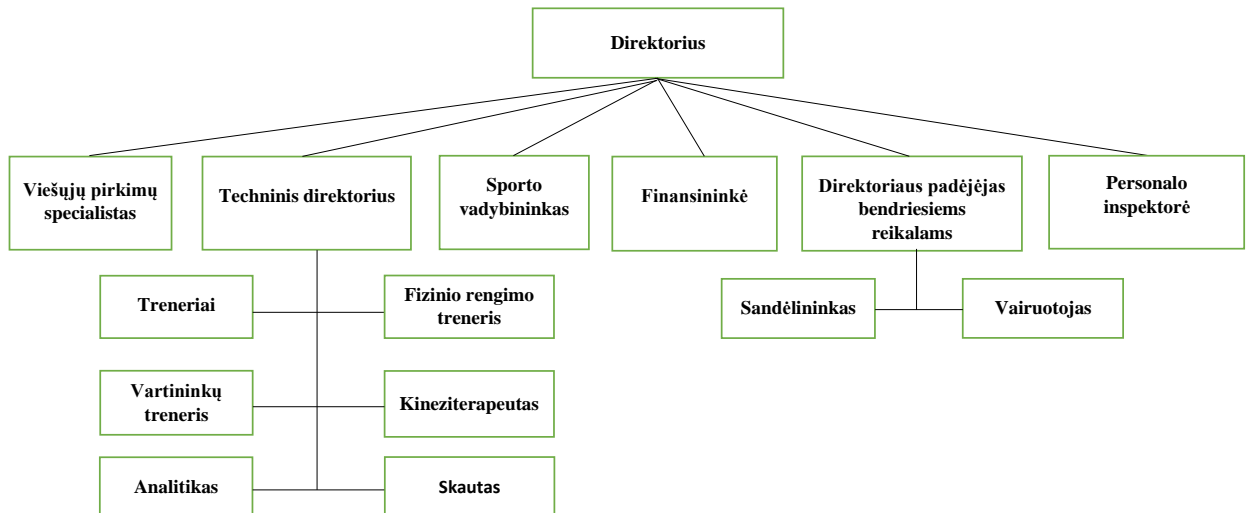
Direktorius

Viešųjų pirkimų specialistas

Techninis direktorius

Sporto vadybininkas

Finansininkė

Direktoriaus padėjėjas bendriesiems reikalams

Personalo inspektorė

Treneriai

Fizinio rengimo treneris

Vartininkų treneris

Kineziterapeutas

Analitikas

Skautas

Sandėlininkas

Vairuotojas